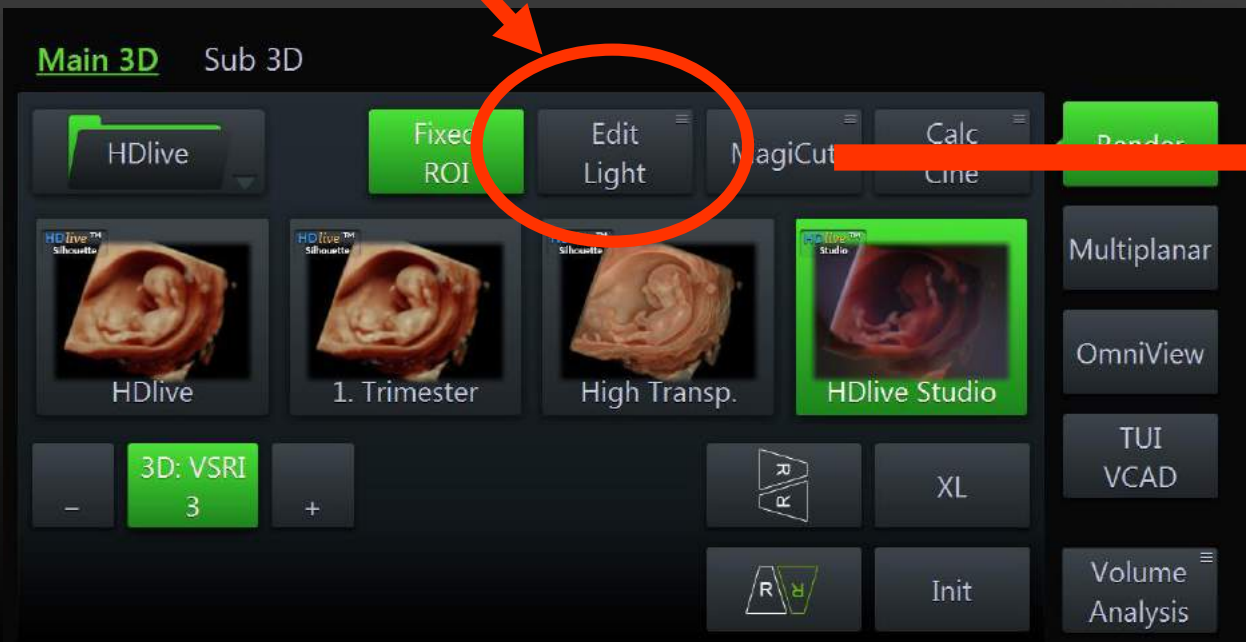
Main 3D Sub 3D

HDlive

Fixed ROI

Edit Light

MagiCut

Calc Cine

Render

HDlive™ Silhouette
HDlive

HDlive™ Silhouette
1. Trimester

HDlive™ Silhouette
High Transp.

HDlive™ Studio
HDlive Studio

Multiplanar

OmniView

TUI VCAD

–

3D: VSRI 3

+

R R

XL

R R

Init

Volume Analysis